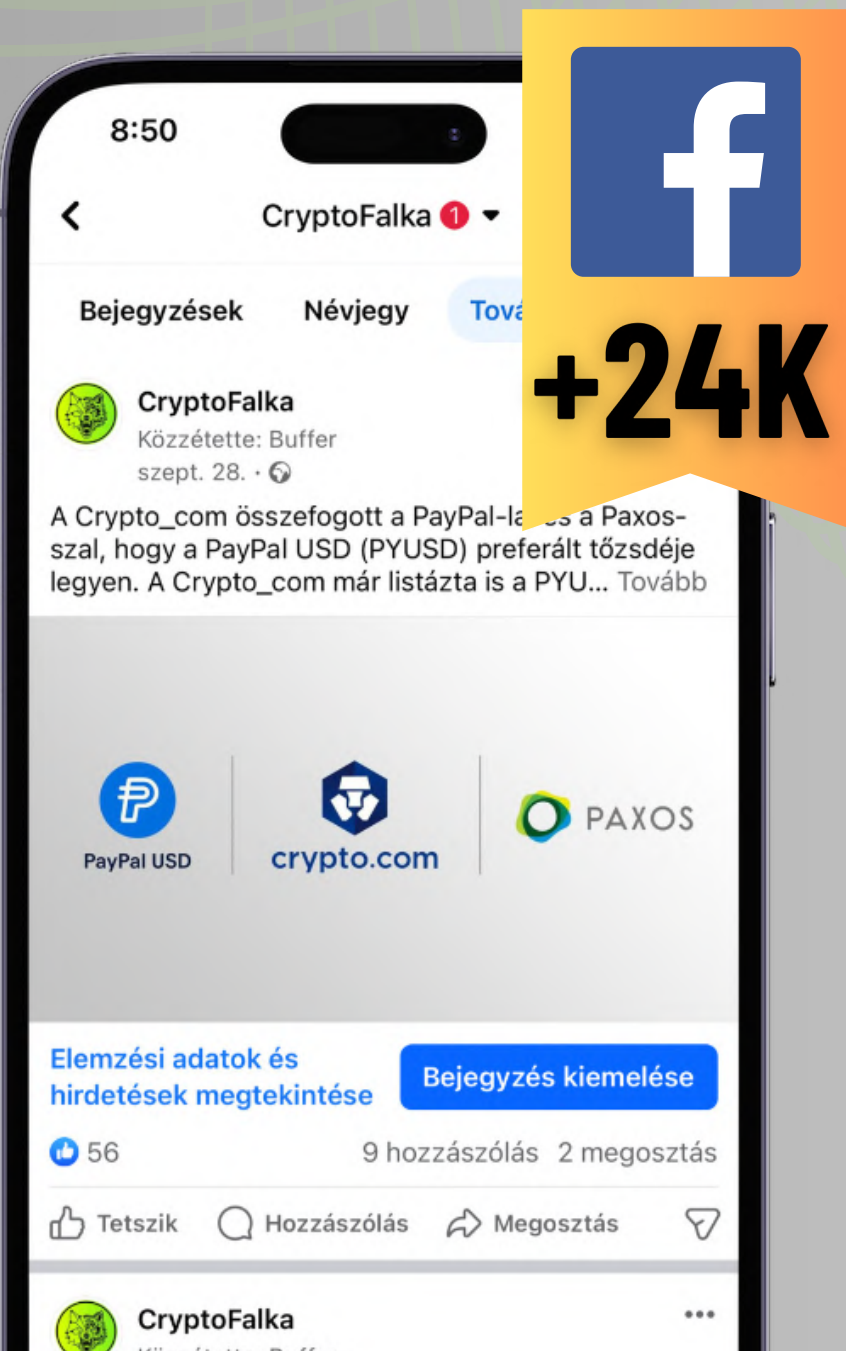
8:50

f

+24K

CryptoFalka 1

Bejegyzések Névjegy Tová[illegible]

CryptoFalka
Közzétette: Buffer
szept. 28. ·

A Crypto_com összefogott a PayPal-la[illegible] a Paxos-szal, hogy a PayPal USD (PYUSD) preferált tőzsdéje legyen. A Crypto_com már listázta is a PYU... Tovább

PayPal USD

crypto.com

PAXOS

Elemzési adatok és hirdetések megtekintése

Bejegyzés kiemelése

56

9 hozzászólás 2 megosztás

Tetszik Hozzászólás Megosztás

CryptoFalka